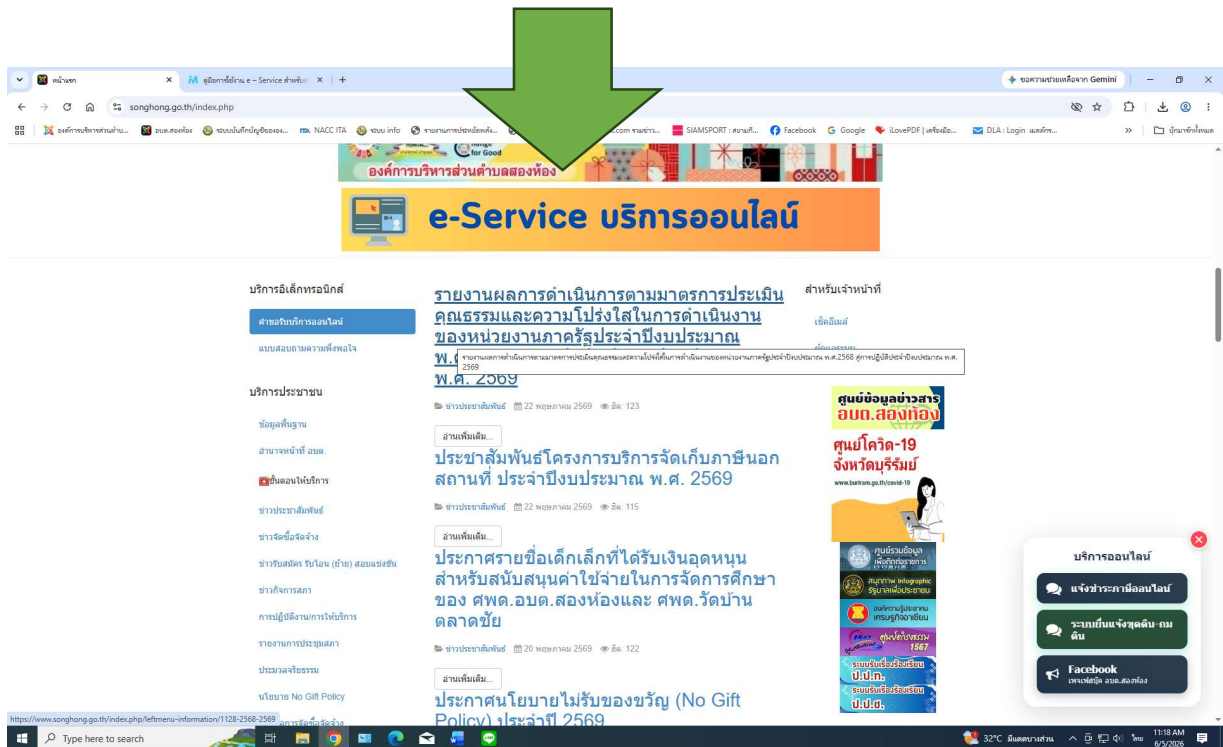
หน้าแรก
คู่มือการใช้งาน e – Service สำหรับ
ขอความช่วยเหลือจาก Gemini
songhong.go.th/index.php
องค์การบริหารส่วนตำ... อบต.สองห้อง ระบบบันทึกบัญชีขององ... NACC ITA ระบบ info รายงานการประชุมสัมพันธ์... .com รวมข่าว... SIAMSPORT : สนามกี... Facebook Google iLovePDF | เครื่องมือ... DLA : Login และสกร...
บุ๊กมาร์กทั้งหมด

องค์การบริหารส่วนตำบลสองห้อง

e-Service บริการออนไลน์

บริการอิเล็กทรอนิกส์
ศาลารับบริการออนไลน์
แบบสอบถามความพึงพอใจ

บริการประชาชน
ข้อมูลพื้นฐาน
อำนาจหน้าที่ อบต.
ขั้นตอนให้บริการ
ข่าวประชาสัมพันธ์
ข่าวจัดซื้อจัดจ้าง
ข่าวรับสมัคร รับโอน (ย้าย) สอบแข่งขัน
ข่าวกิจการสภา
การปฏิบัติงาน/การให้บริการ
รายงานการประชุมสภา
ประมวลจริยธรรม
นโยบาย No Gift Policy

รายงานผลการดำเนินการตามมาตรการประเมินคุณธรรมและความโปร่งใสในการดำเนินงานของหน่วยงานภาครัฐประจำปีงบประมาณ พ.ศ. 2569
รายงานผลการดำเนินการตามมาตรการประเมินคุณธรรมและความโปร่งใสในการดำเนินงานของหน่วยงานภาครัฐประจำปีงบประมาณ พ.ศ.2568 สู่การปฏิบัติประจำปีงบประมาณ พ.ศ. 2569
ข่าวประชาสัมพันธ์ 22 พฤษภาคม 2569 ฮิต: 123
อ่านเพิ่มเติม...

ประชาสัมพันธ์โครงการบริการจัดเก็บภาษีนอกสถานที่ ประจำปีงบประมาณ พ.ศ. 2569
ข่าวประชาสัมพันธ์ 22 พฤษภาคม 2569 ฮิต: 115
อ่านเพิ่มเติม...

ประกาศรายชื่อเด็กเล็กที่ได้รับเงินอุดหนุนสำหรับสนับสนุนค่าใช้จ่ายในการจัดการศึกษาของ ศพด.อบต.สองห้องและ ศพด.วัดบ้านตลาดชัย
ข่าวประชาสัมพันธ์ 20 พฤษภาคม 2569 ฮิต: 122
อ่านเพิ่มเติม...

ประกาศนโยบายไม่รับของขวัญ (No Gift Policy) ประจำปี 2569

สำหรับเจ้าหน้าที่
เช็คอีเมล์

ศูนย์ข้อมูลข่าวสาร อบต.สองห้อง
ศูนย์โควิด-19 จังหวัดบุรีรัมย์
www.buriram.go.th/covid-19
ศูนย์รวมข้อมูลเพื่อติดต่อราชการ
สนุกงาน Infographic รัฐบาลเพื่อประชาชน
องค์ความรู้ประชาคมเศรษฐกิจอาเซียน
ศูนย์ดำรงธรรม 1567
ระบบรับเรื่องร้องเรียน ป.ป.ท.
ระบบรับเรื่องร้องเรียน ป.ป.ช.

บริการออนไลน์
แจ้งชำระภาษีออนไลน์
ระบบยื่นแจ้งขุดดิน-ถมดิน
Facebook
เพจเฟซบุ๊ค อบต.สองห้อง

https://www.songhong.go.th/index.php/leftmenu-information/1128-2568-2569
Type here to search
32°C มีแดดบางส่วน ไทย 11:18 AM 6/5/2026